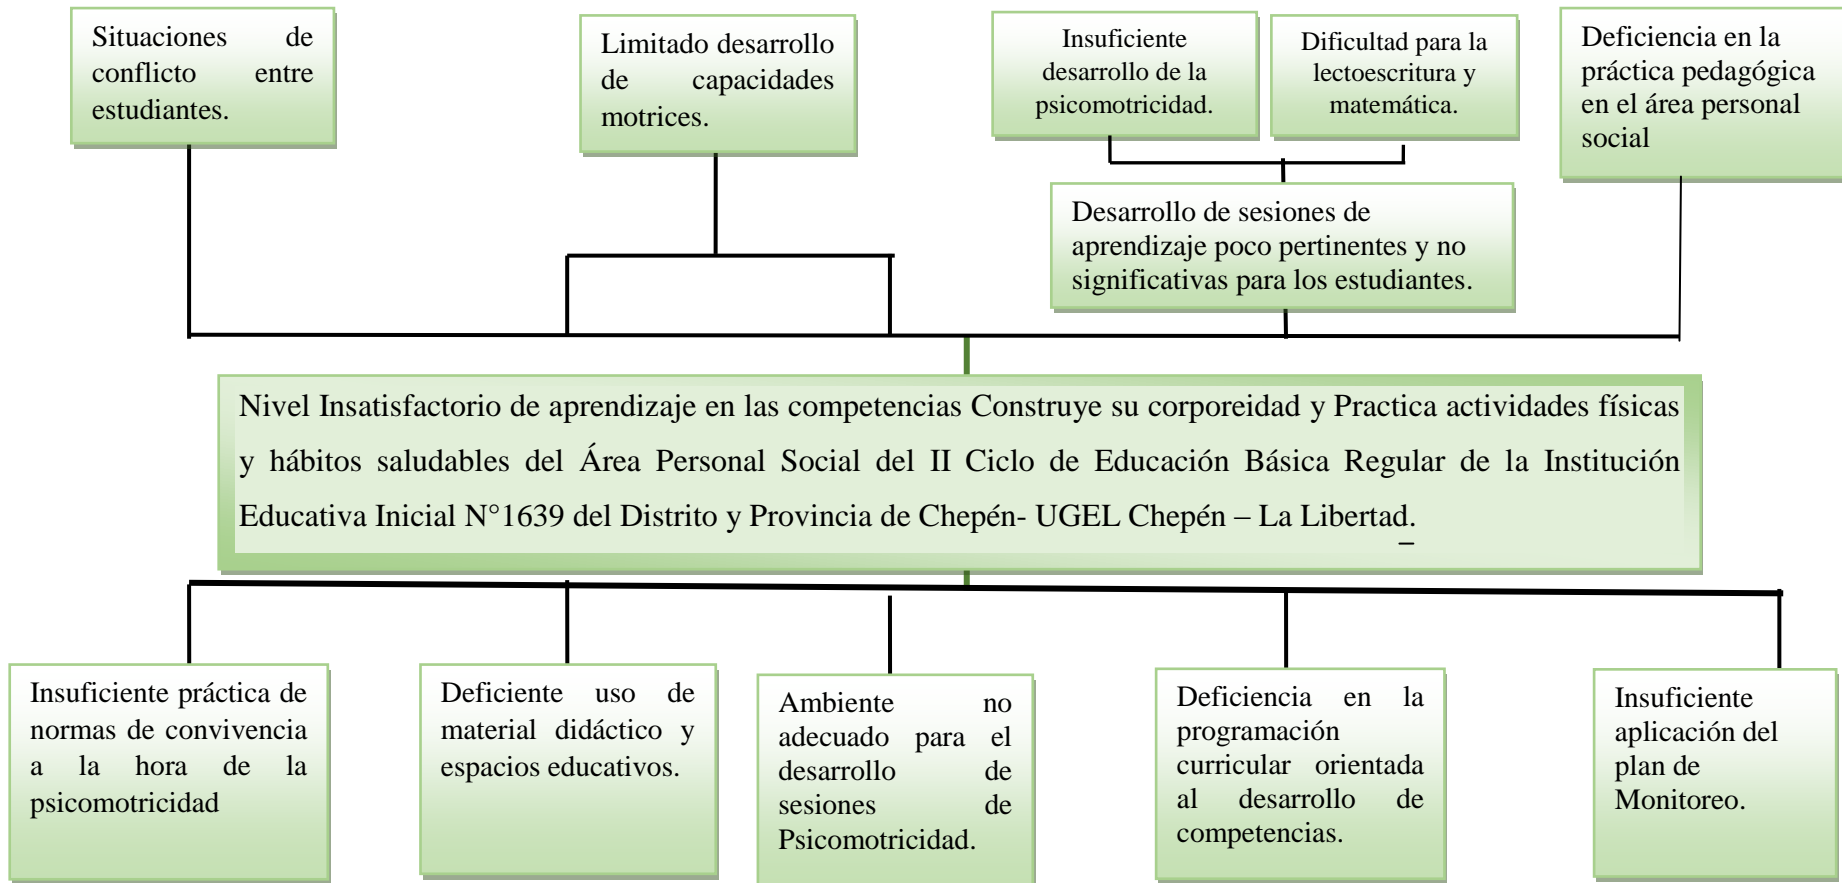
Situaciones de conflicto entre estudiantes.

Limitado desarrollo de capacidades motrices.

Insuficiente desarrollo de la psicomotricidad.

Dificultad para la lectoescritura y matemática.

Deficiencia en la práctica pedagógica en el área personal social

Desarrollo de sesiones de aprendizaje poco pertinentes y no significativas para los estudiantes.

Nivel Insatisfactorio de aprendizaje en las competencias Construye su corporeidad y Practica actividades físicas y hábitos saludables del Área Personal Social del II Ciclo de Educación Básica Regular de la Institución Educativa Inicial N°1639 del Distrito y Provincia de Chepén- UGEL Chepén – La Libertad.

Insuficiente práctica de normas de convivencia a la hora de la psicomotricidad

Deficiente uso de material didáctico y espacios educativos.

Ambiente no adecuado para el desarrollo de sesiones de Psicomotricidad.

Deficiencia en la programación curricular orientada al desarrollo de competencias.

Insuficiente aplicación del plan de Monitoreo.